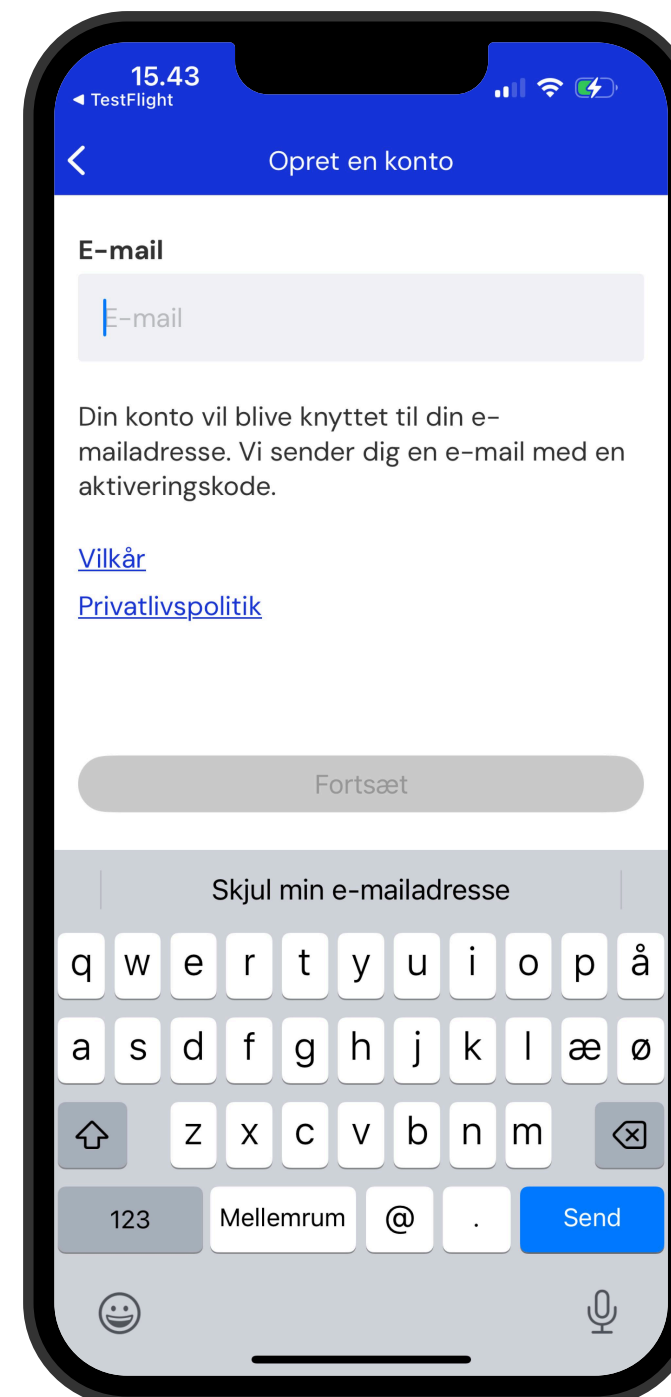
15.43
◀ TestFlight

Opret en konto

E-mail

E-mail

Din konto vil blive knyttet til din e-mailadresse. Vi sender dig en e-mail med en aktiveringskode.

Vilkår

Privatlivspolitik

Fortsæt

Skjul min e-mailadresse

q w e r t y u i o p å
a s d f g h j k l æ ø
z x c v b n m
123 Mellemrum @ . Send